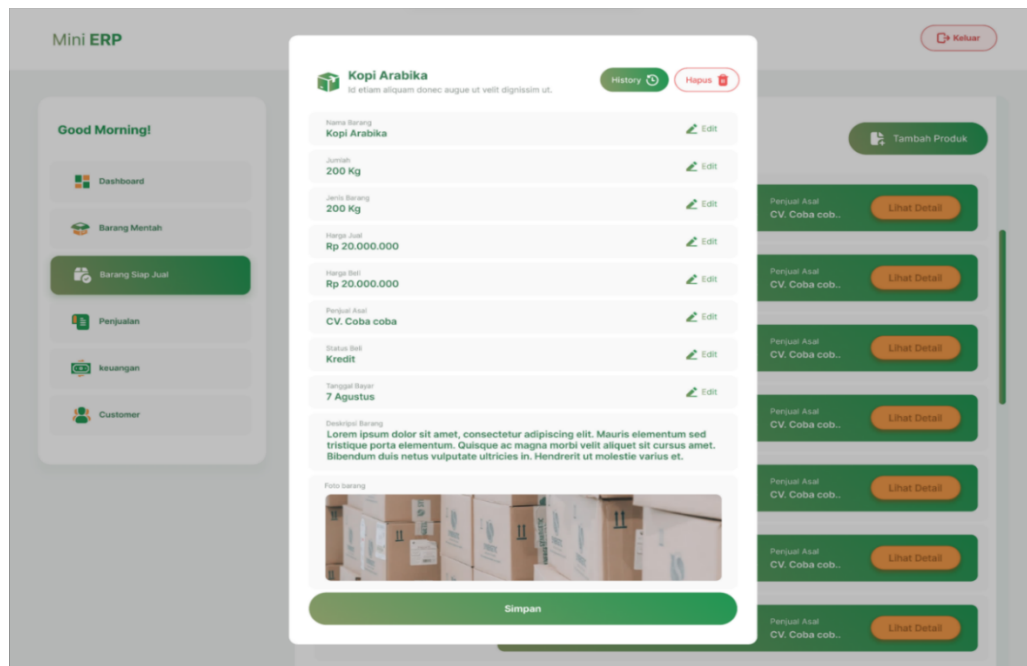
Mini ERP

Keluar

Good Morning!

Dashboard

Barang Mentah

Barang Siap Jual

Penjualan

keuangan

Customer

Tambah Produk

Kopi Arabika

Id etiam aliquam donec augue ut velit dignissim ut.

History

Hapus

Nama Barang
Kopi Arabika
Edit

Jumlah
200 Kg
Edit

Jenis Barang
200 Kg
Edit

Harga Jual
Rp 20.000.000
Edit

Harga Beli
Rp 20.000.000
Edit

Penjual Asal
CV. Coba coba
Edit

Status Beli
Kredit
Edit

Tanggal Bayar
7 Agustus
Edit

Deskripsi Barang
Lorem ipsum dolor sit amet, consectetur adipiscing elit. Mauris elementum sed tristique porta elementum. Quisque ac magna morbi velit aliquet sit cursus amet. Bibendum duis netus vulputate ultricies in. Hendrerit ut molestie varius et.

Foto barang

Simpan

Penjual Asal
CV. Coba cob..
Lihat Detail

Penjual Asal
CV. Coba cob..
Lihat Detail

Penjual Asal
CV. Coba cob..
Lihat Detail

Penjual Asal
CV. Coba cob..
Lihat Detail

Penjual Asal
CV. Coba cob..
Lihat Detail

Penjual Asal
CV. Coba cob..
Lihat Detail

Penjual Asal
CV. Coba cob..
Lihat Detail